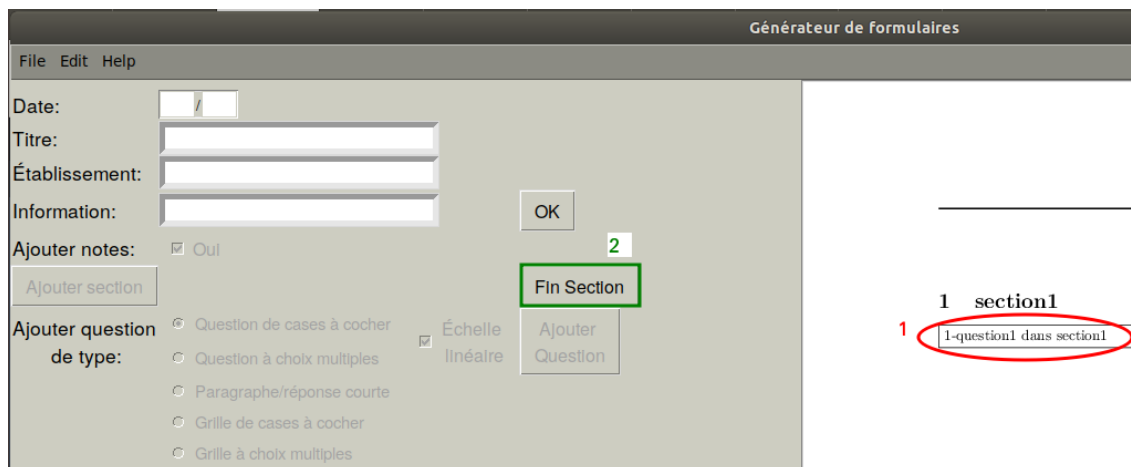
Générateur de formulaires

File Edit Help

Date: /
Titre:
Établissement:
Information:
OK
Ajouter notes: Oui
2
Ajouter section
Fin Section
Ajouter question de type:
Question de cases à cocher
Question à choix multiples
Paragraphe/réponse courte
Grille de cases à cocher
Grille à choix multiples
Échelle linéaire
Ajouter Question

1 section1
1
1-question1 dans section1